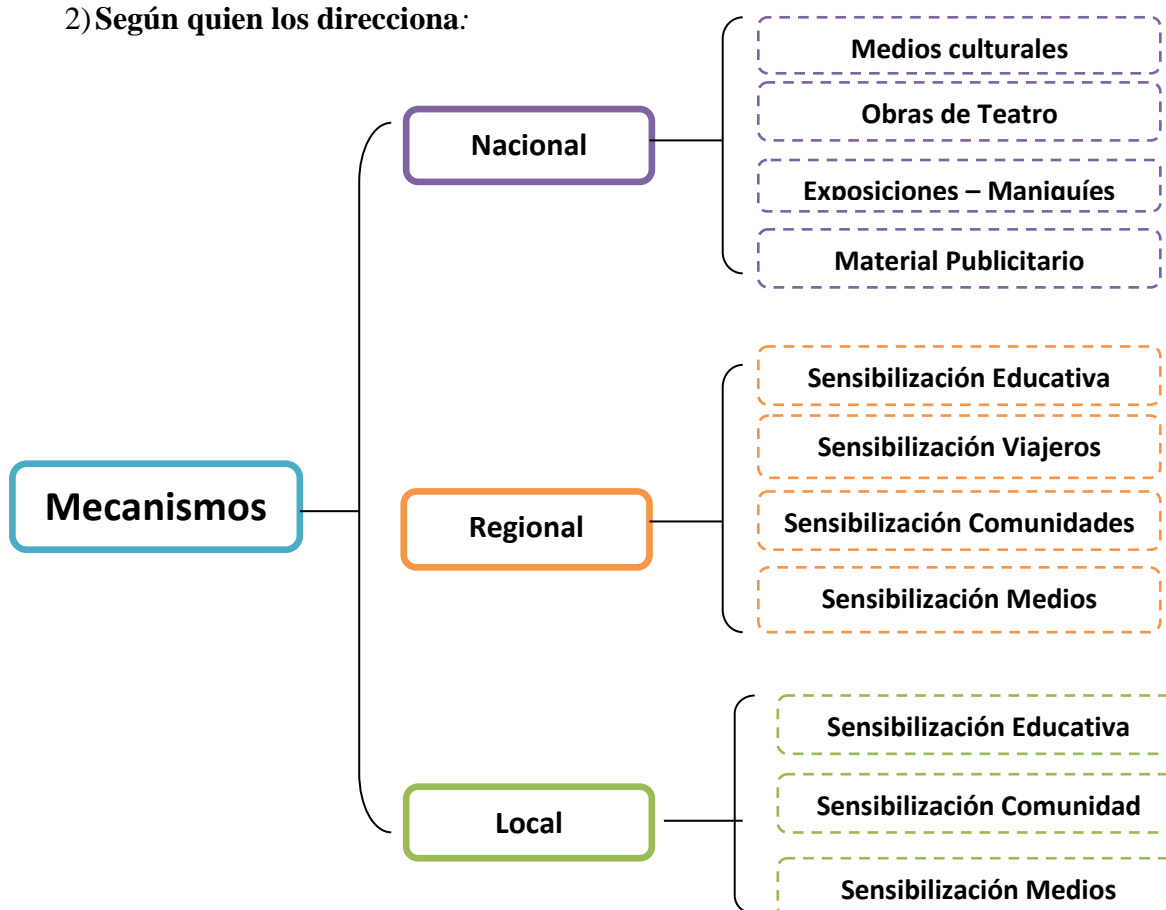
2) **Según quien los direcciona***:*

Mecanismos

Nacional

Medios culturales

Obras de Teatro

Exposiciones – Maniquíes

Material Publicitario

Regional

Sensibilización Educativa

Sensibilización Viajeros

Sensibilización Comunidades

Sensibilización Medios

Local

Sensibilización Educativa

Sensibilización Comunidad

Sensibilización Medios